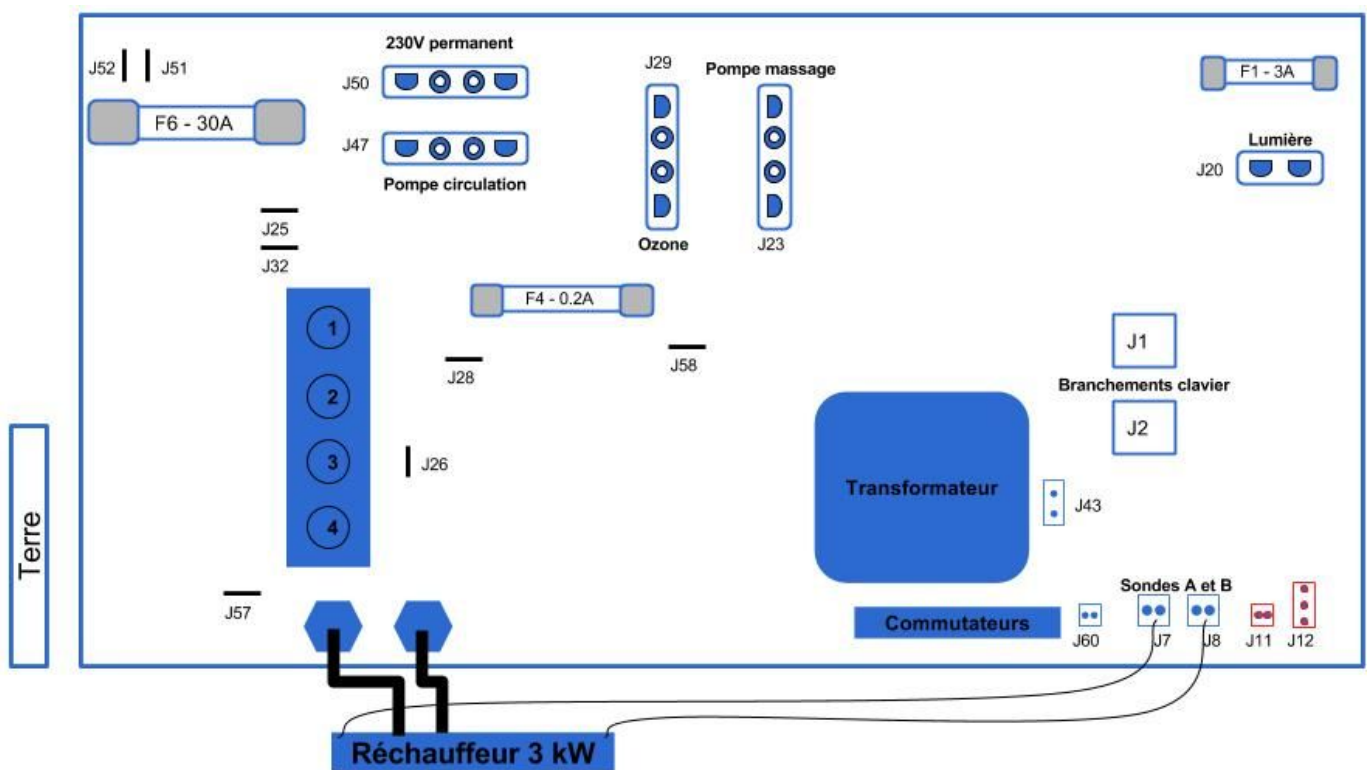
J52 J51

F6 - 30A

230V permanent

J50

J47

Pompe circulation

J29

Ozone

Pompe massage

J23

F1 - 3A

Lumière

J20

J25

J32

1

2

3

4

F4 - 0.2A

J28

J58

J26

J1

Branchements clavier

J2

Transformateur

J43

Terre

J57

Sondes A et B

Commutateurs

J60

J7

J8

J11

J12

Réchauffeur 3 kW